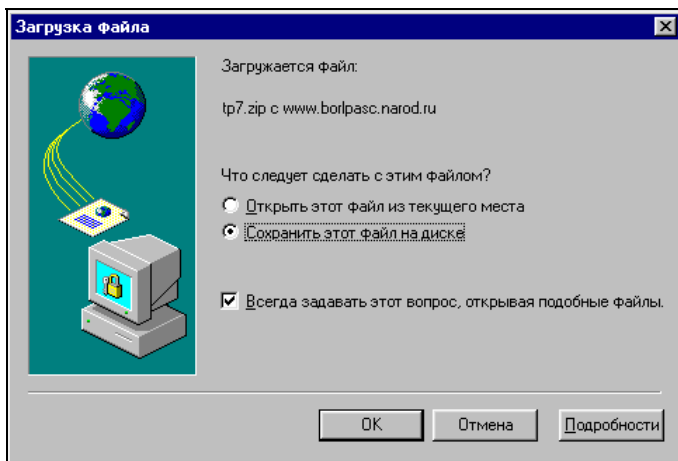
Загрузка файла

Загружается файл:

tp7.zip с www.borlpasc.narod.ru

Что следует сделать с этим файлом?

Открыть этот файл из текущего места

Сохранить этот файл на диске

Всегда задавать этот вопрос, открывая подобные файлы.

OK

Отмена

Подробности